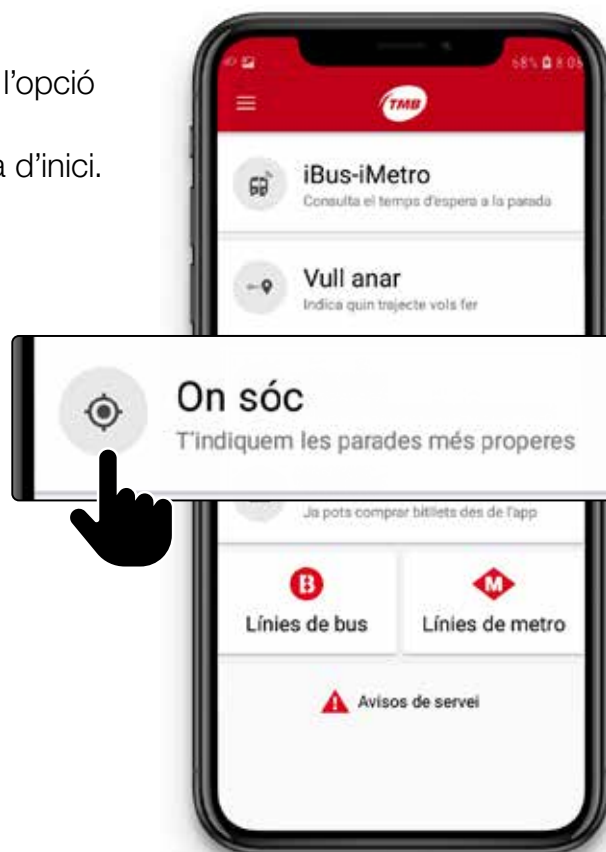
l'opció

a d'inici.

68% 8:05

TMB

iBus-iMetro
Consulta el temps d'espera a la parada

Vull anar
Indica quin trajecte vols fer

On sóc
T'indiquem les parades més properes

Ja pots comprar bitllets des de l'app

B
Línies de bus

M
Línies de metro

Avisos de servei